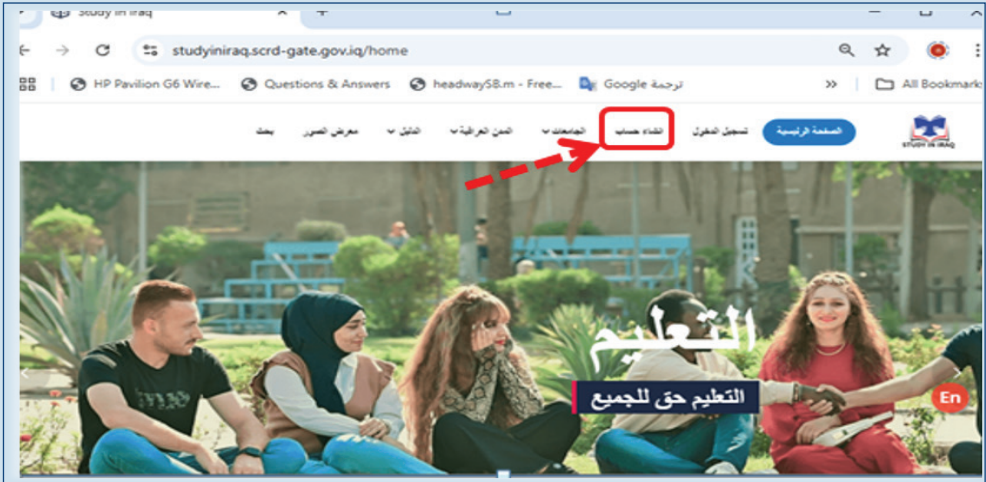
Study in Iraq

studyiniraq.scrd-gate.gov.iq/home

HP Pavilion G6 Wire... Questions & Answers headwayS8.m - Free... Google ترجمة » All Bookmarks

STUDY IN IRAQ

الصفحة الرئيسية تسجيل الدخول انشاء حساب الجامعات المدن العراقية الدليل معرض الصور بحث

التعليم

التعليم حق للجميع

En